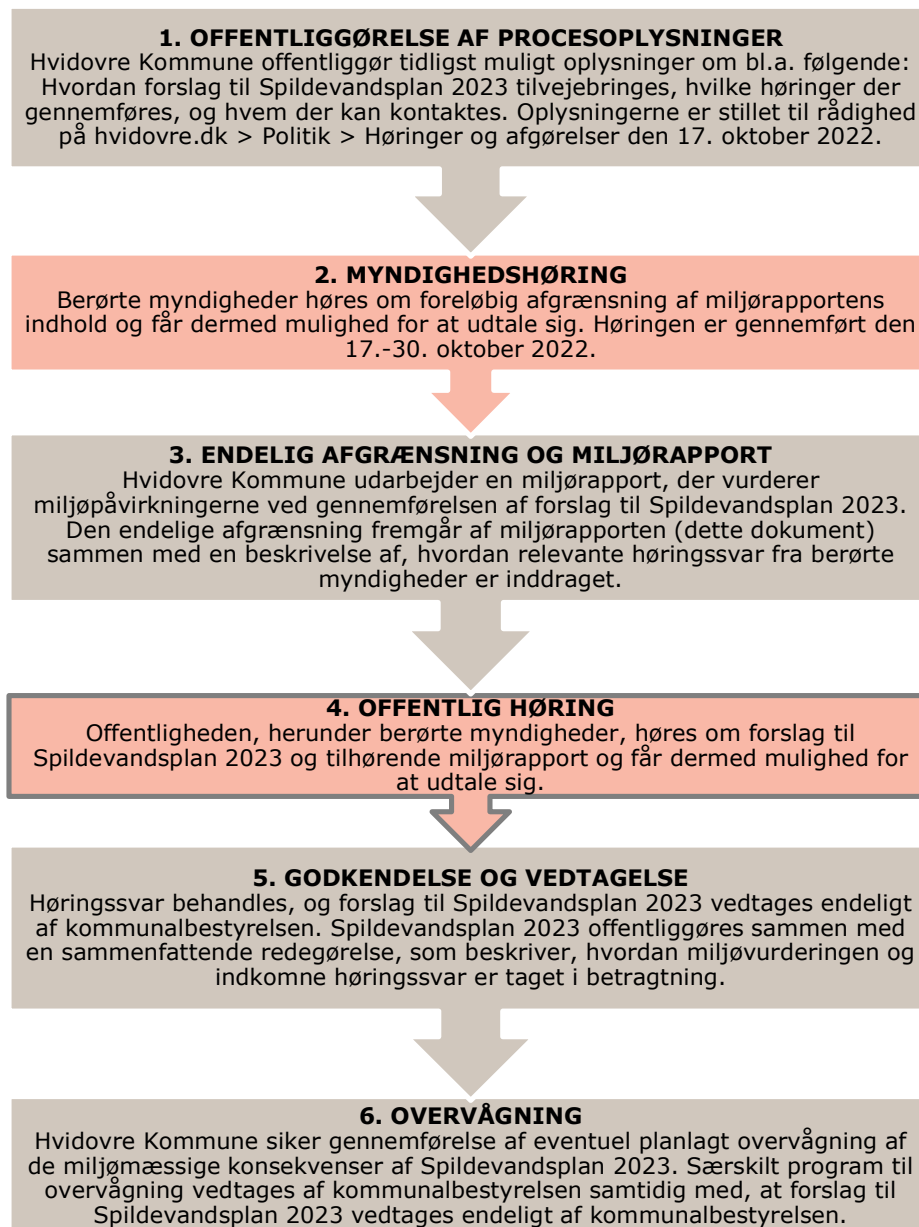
1. OFFENTLIGGØRELSE AF PROCESOPLYSNINGER
Hvidovre Kommune offentliggør tidligst muligt oplysninger om bl.a. følgende: Hvordan forslag til Spildevandsplan 2023 tilvejebringes, hvilke høringer der gennemføres, og hvem der kan kontaktes. Oplysningerne er stillet til rådighed på hvidovre.dk > Politik > Høringer og afgørelser den 17. oktober 2022.

2. MYNDIGHEDSHØRING
Berørte myndigheder høres om foreløbig afgrænsning af miljørapportens indhold og får dermed mulighed for at udtale sig. Høringen er gennemført den 17.-30. oktober 2022.

3. ENDELIG AFGRÆNSNING OG MILJØRAPPORT
Hvidovre Kommune udarbejder en miljørapport, der vurderer miljøpåvirkningerne ved gennemførelsen af forslag til Spildevandsplan 2023. Den endelige afgrænsning fremgår af miljørapporten (dette dokument) sammen med en beskrivelse af, hvordan relevante høringssvar fra berørte myndigheder er inddraget.

4. OFFENTLIG HØRING
Offentligheden, herunder berørte myndigheder, høres om forslag til Spildevandsplan 2023 og tilhørende miljørapport og får dermed mulighed for at udtale sig.

5. GODKENDELSE OG VEDTAGELSE
Høringssvar behandles, og forslag til Spildevandsplan 2023 vedtages endeligt af kommunalbestyrelsen. Spildevandsplan 2023 offentliggøres sammen med en sammenfattende redegørelse, som beskriver, hvordan miljøvurderingen og indkomne høringssvar er taget i betragtning.

6. OVERVÅGNING
Hvidovre Kommune siker gennemførelse af eventuel planlagt overvågning af de miljømæssige konsekvenser af Spildevandsplan 2023. Særskilt program til overvågning vedtages af kommunalbestyrelsen samtidig med, at forslag til Spildevandsplan 2023 vedtages endeligt af kommunalbestyrelsen.